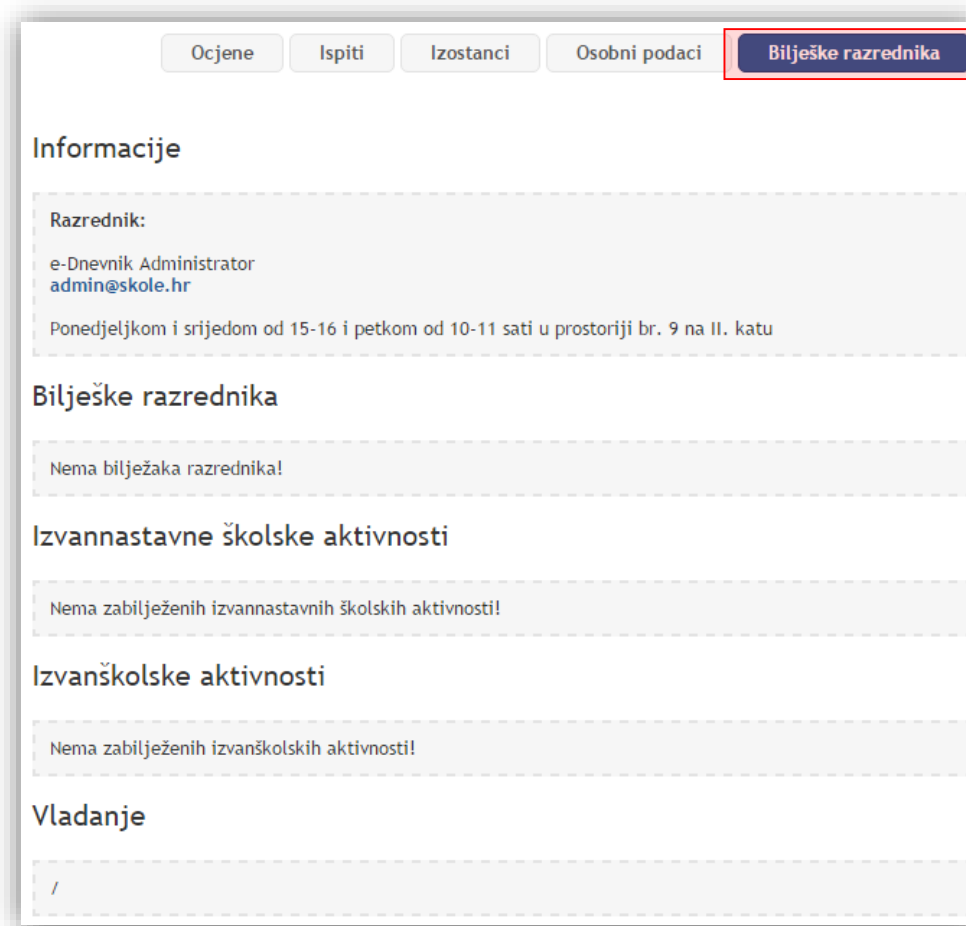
Ocjene
Ispiti
Izostanci
Osobni podaci
Bilješke razrednika

Informacije

Razrednik:

e-Dnevnik Administrator
admin@skole.hr

Ponedjeljkom i srijedom od 15-16 i petkom od 10-11 sati u prostoriji br. 9 na II. katu

Bilješke razrednika

Nema bilježaka razrednika!

Izvannastavne školske aktivnosti

Nema zabilježenih izvannastavnih školskih aktivnosti!

Izvanškolske aktivnosti

Nema zabilježenih izvanškolskih aktivnosti!

Vladanje

/